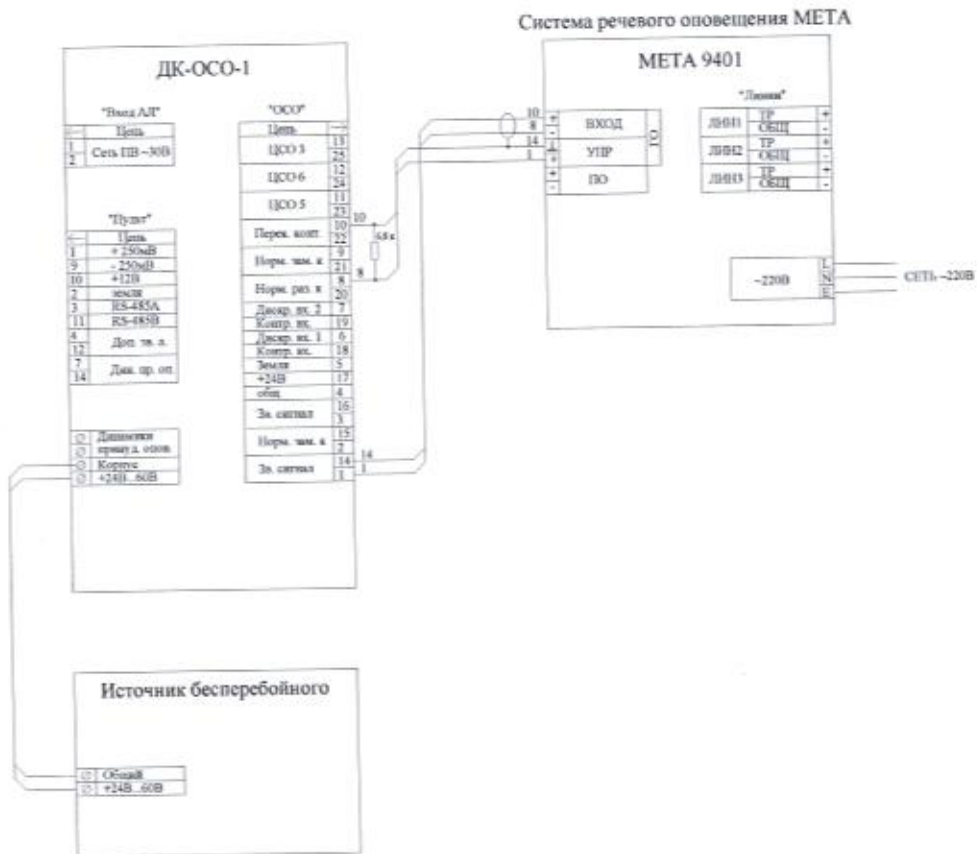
Система речевого оповещения МЕТА

ДК-ОСО-1

"Ввод АЛ"

| — | Цепь |
|---|---|
| 1 2 | Сеть ПВ ~30В |

"Пульт"

| — | Цепь |
|---|---|
| 1 | +250мВ |
| 9 | -250мВ |
| 10 | +12В |
| 2 | земля |
| 3 | RS-485A |
| 11 | RS-485B |
| 4 12 | Доп. зв. л. |
| 7 14 | Дин. пр. оп. |

| ⊙ | Динамики принуд. опов. |
|---|---|
| ⊙ | |
| ⊙ | Корпус |
| ⊙ | +24В...60В |

"ОСО"

| Цепь | — |
|---|---|
| ЦСО 3 | 13 22 |
| ЦСО 6 | 12 24 |
| ЦСО 5 | 11 23 |
| Перек. конт. | 10 22 |
| Норм. зам. к | 9 21 |
| Норм. раз. к | 8 20 |
| Дискр. вх. 2 | 7 |
| Контр. вх. | 19 |
| Дискр. вх. 1 | 6 |
| Контр. вх. | 18 |
| Земля | 5 |
| +24В | 17 |
| общ. | 4 |
| Зв. сигнал | 16 3 |
| Норм. зам. к | 15 2 |
| Зв. сигнал | 14 1 |

10
6,8 к
8
14
1

МЕТА 9401

| + | 10 | ВХОД | ГО |
|---|---|---|---|
| - | 8 | | |
| + | 14 | УПР | |
| - | 1 | | |
| + | | ПО | |
| - | | | |

"Линии"

| ЛИН1 | ТР / ОБЩ | + - |
|---|---|---|
| ЛИН2 | ТР / ОБЩ | + - |
| ЛИН3 | ТР / ОБЩ | + - |

~220В
L
N
E
СЕТЬ ~220В

Источник бесперебойного

| ⊙ | Общий |
|---|---|
| ⊙ | +24В...60В |